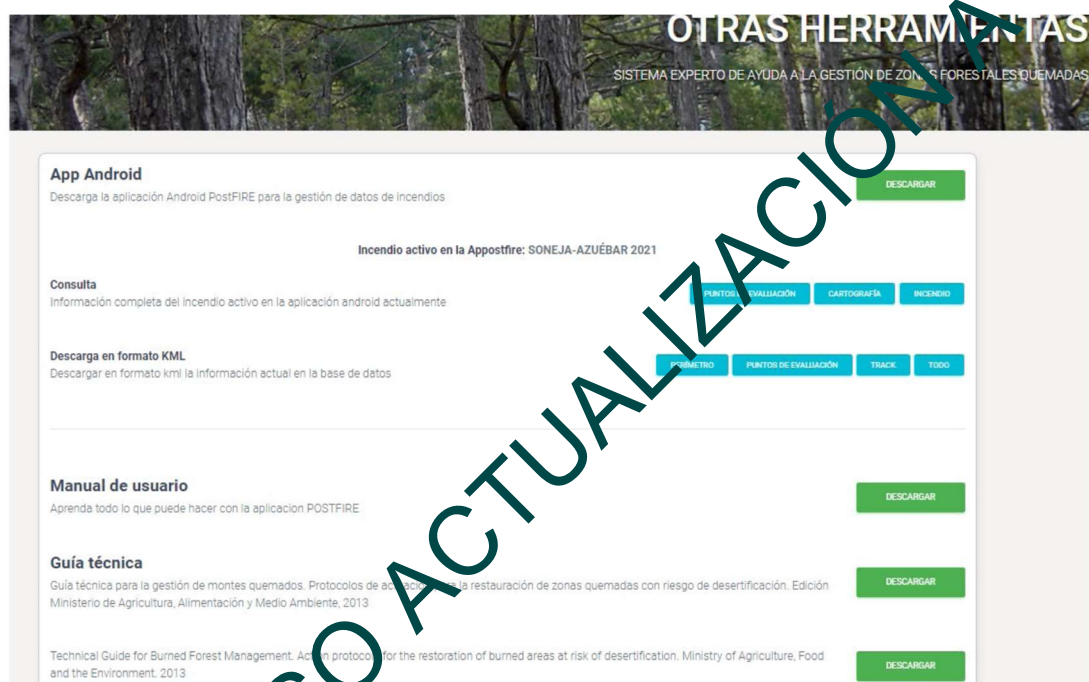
OTRAS HERRAM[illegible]TAS

SISTEMA EXPERTO DE AYUDA A LA GESTIÓN DE ZON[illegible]S FORESTALES QUEMADAS

App Android

Descarga la aplicación Android PostFIRE para la gestión de datos de incendios

DESCARGAR

Incendio activo en la Appostfire: SONEJA-AZUÉBAR 2021

Consulta

Información completa del incendio activo en la aplicación android actualmente

PUNTOS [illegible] EVALUACIÓN

CARTOGRAFÍA

INCENDIO

Descarga en formato KML

Descargar en formato kml la información actual en la base de datos

P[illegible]RÍMETRO

PUNTOS DE EVALUACIÓN

TRACK

TODO

Manual de usuario

Aprenda todo lo que puede hacer con la aplicacion POSTFIRE

DESCARGAR

Guía técnica

Guía técnica para la gestión de montes quemados. Protocolos de ac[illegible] la restauración de zonas quemadas con riesgo de desertificación. Edición Ministerio de Agricultura, Alimentación y Medio Ambiente, 2013

DESCARGAR

Technical Guide for Burned Forest Management. Ac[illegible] protoco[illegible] for the restoration of burned areas at risk of desertification. Ministry of Agriculture, Food and the Environment. 2013

DESCARGAR

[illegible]O ACTUALIZACIÓN A